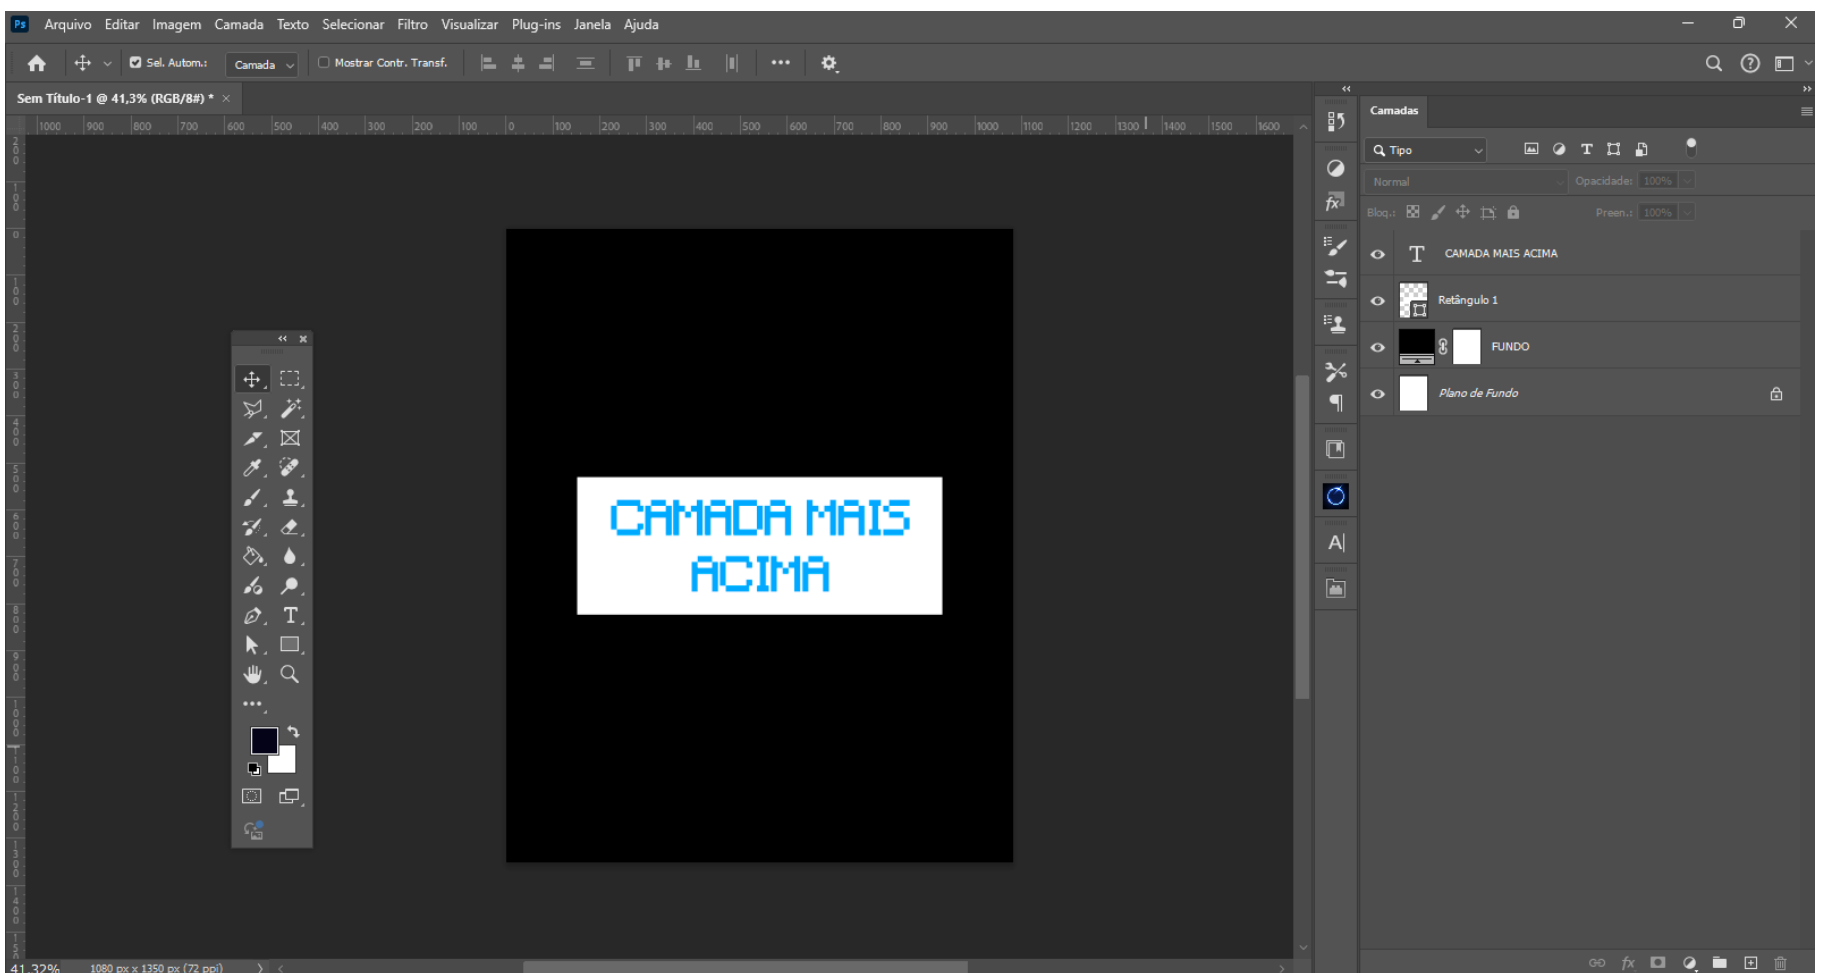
Ps Arquivo Editar Imagem Camada Texto Selecionar Filtro Visualizar Plug-ins Janela Ajuda

Sel. Autom.: Camada Mostrar Contr. Transf.

Sem Título-1 @ 41,3% (RGB/8#) * ×

1000 900 800 700 600 500 400 300 200 100 0 100 200 300 400 500 600 700 800 900 1000 1100 1200 1300 1400 1500 1600

CAMADA MAIS ACIMA

Camadas

Tipo

Normal Opacidade: 100%

Bloq.: Preen.: 100%

CAMADA MAIS ACIMA

Retângulo 1

FUNDO

Plano de Fundo

41,32% 1080 px x 1350 px (72 ppi)